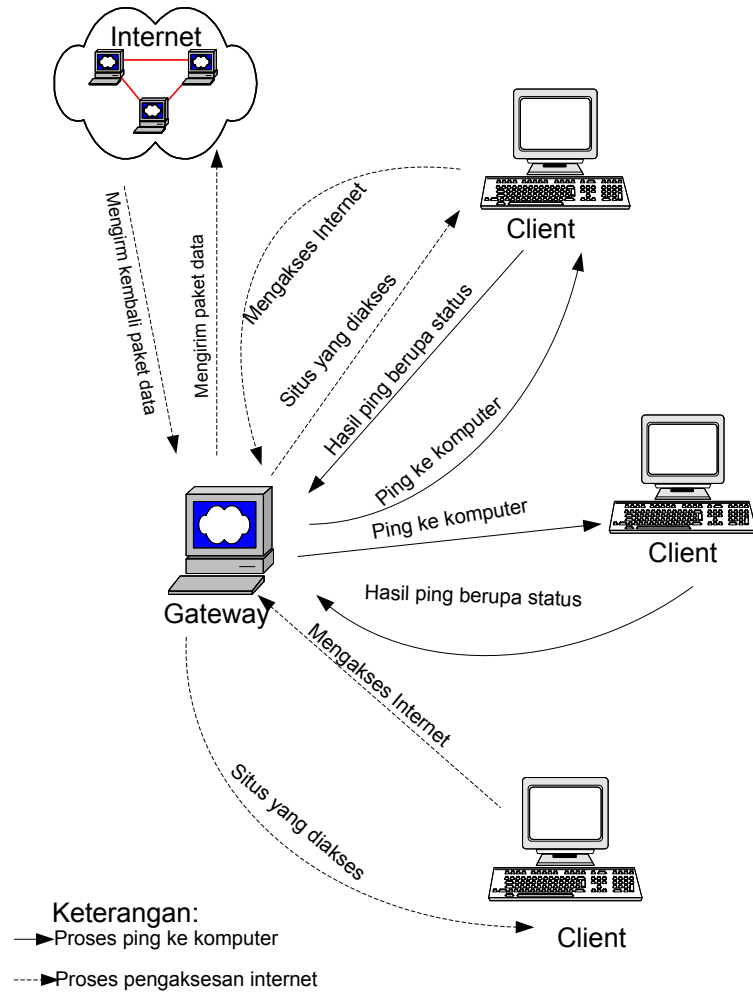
Internet

Client

Mengirim kembali paket data

Mengirim paket data

Mengakses Internet

Situs yang diakses

Hasil ping berupa status

Ping ke komputer

Ping ke komputer

Client

Hasil ping berupa status

Gateway

Mengakses Internet

Situs yang diakses

Client

Keterangan:
Proses ping ke komputer
Proses pengaksesan internet